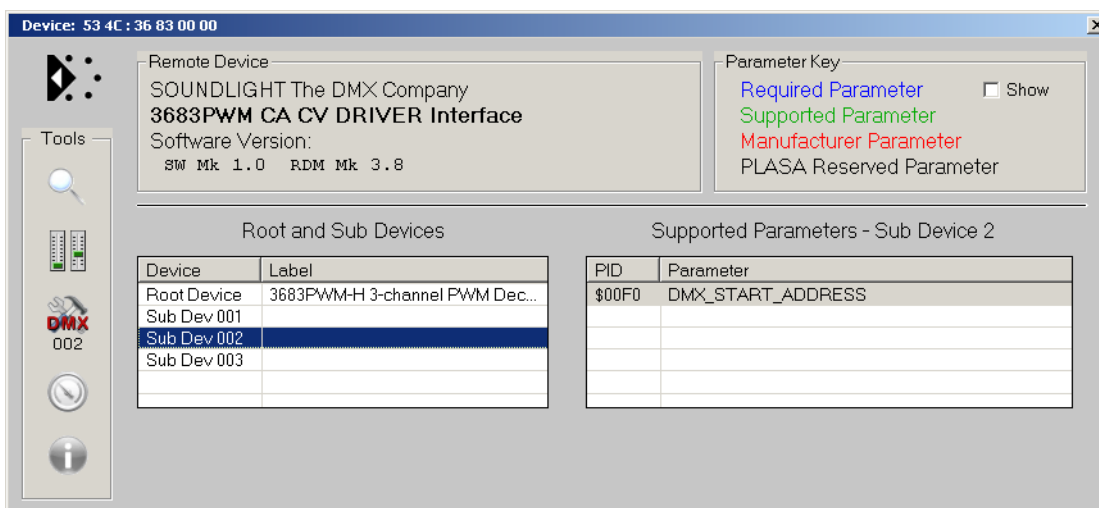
Device: 53 4C : 36 83 00 00

Tools

DMX
002

Remote Device
SOUNDLIGHT The DMX Company
3683PWM CA CV DRIVER Interface
Software Version:
SW Mk 1.0 RDM Mk 3.8

Parameter Key
Required Parameter
Show
Supported Parameter
Manufacturer Parameter
PLASA Reserved Parameter

Root and Sub Devices

| Device | Label |
|---|---|
| Root Device | 3683PWM-H 3-channel PWM Dec... |
| Sub Dev 001 | |
| Sub Dev 002 | |
| Sub Dev 003 | |

Supported Parameters - Sub Device 2

| PID | Parameter |
|---|---|
| \$00F0 | DMX_START_ADDRESS |